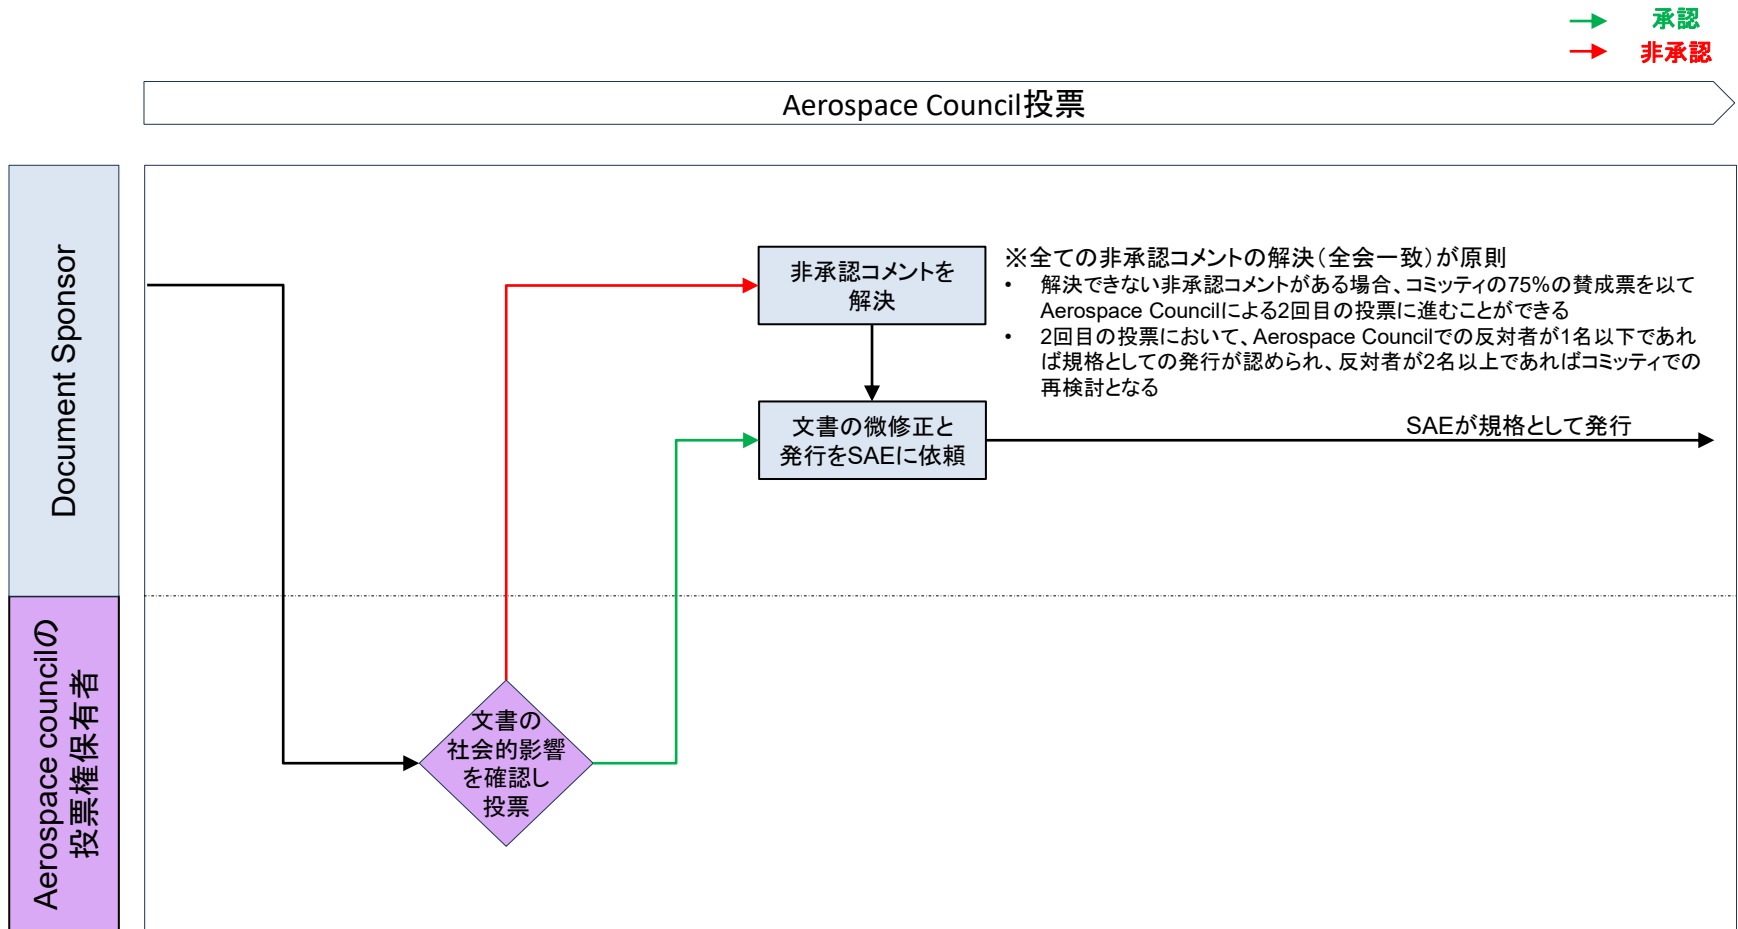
承認
非承認

Aerospace Council投票

Document Sponsor

Aerospace councilの投票権保有者

非承認コメントを解決

※全ての非承認コメントの解決(全会一致)が原則
• 解決できない非承認コメントがある場合、コミッティの75%の賛成票を以てAerospace Councilによる2回目の投票に進むことができる
• 2回目の投票において、Aerospace Councilでの反対者が1名以下であれば規格としての発行が認められ、反対者が2名以上であればコミッティでの再検討となる

文書の微修正と発行をSAEに依頼

SAEが規格として発行

文書の社会的影響を確認し投票